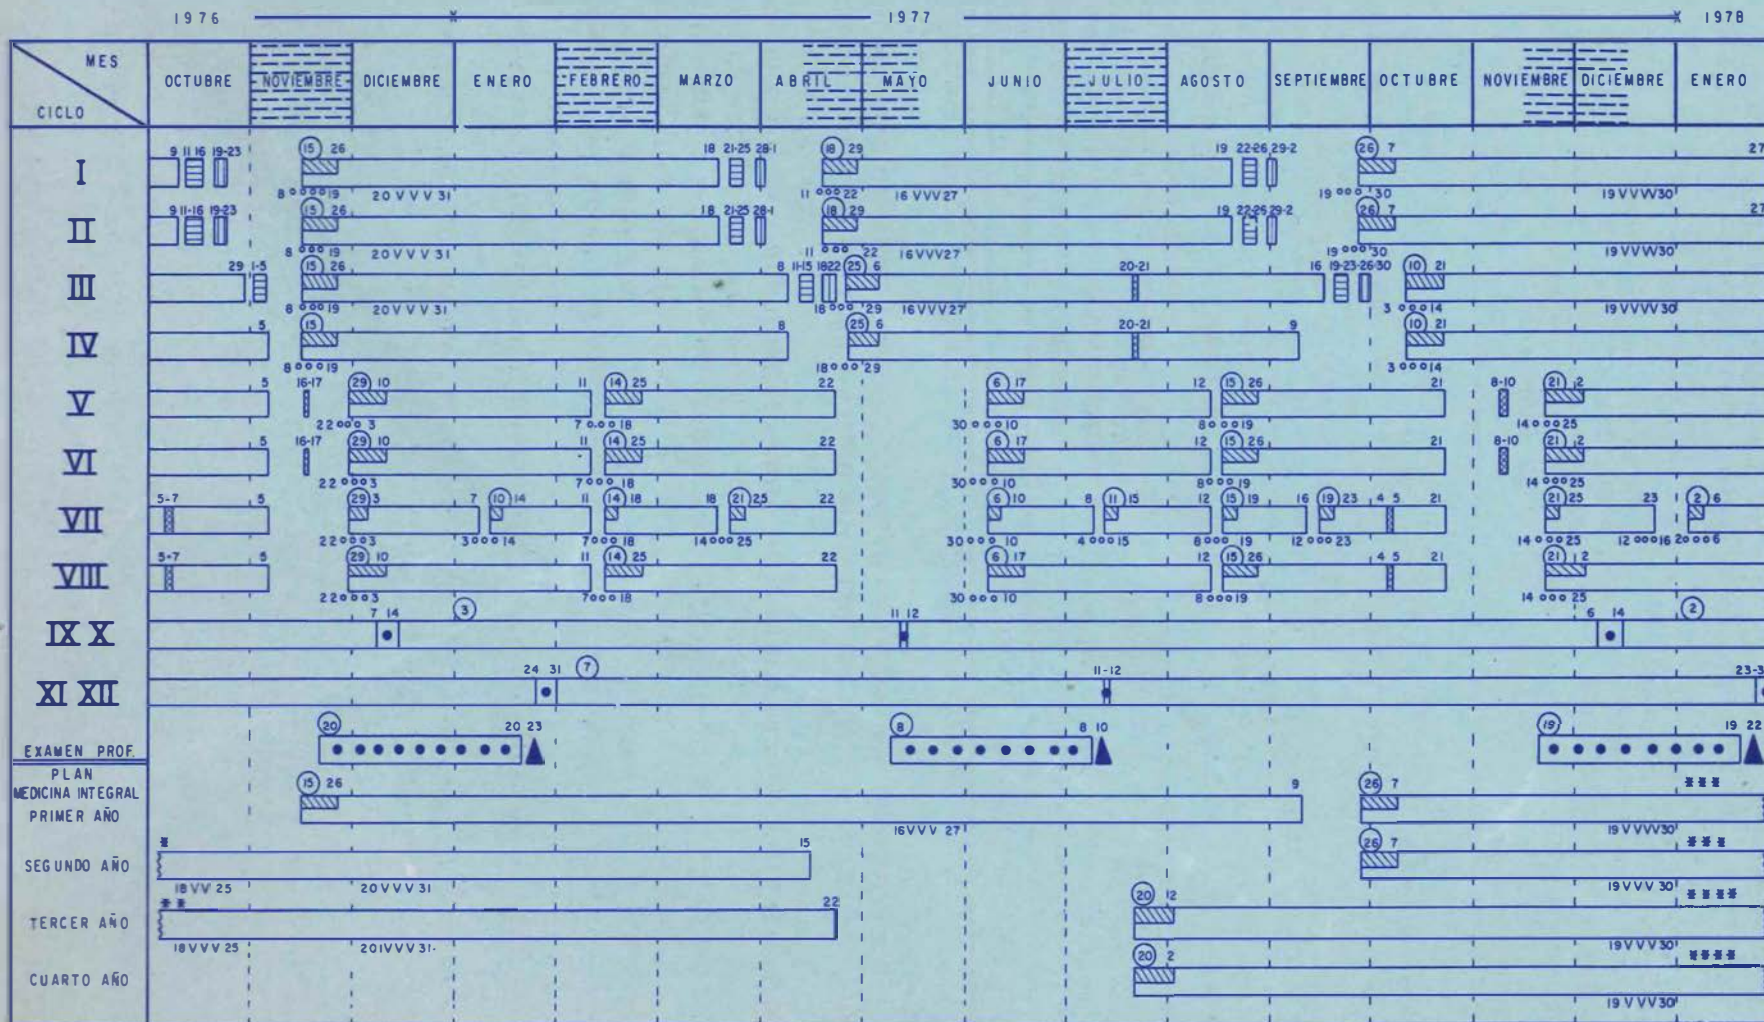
1976 1977 1978

| MES / CICLO | OCTUBRE | NOVIEMBRE | DICIEMBRE | ENERO | FEBRERO | MARZO | ABRIL | MAYO | JUNIO | JULIO | AGOSTO | SEPTIEMBRE | OCTUBRE | NOVIEMBRE | DICIEMBRE | ENERO |
|---|---|---|---|---|---|---|---|---|---|---|---|---|---|---|---|---|

I
9 11 16 19-23 15 26 8 19 20 V V V 31 18 21-25 28-1 18 29 11 22 16 VVV 27 19 22-26 29-2 26 7 19 30 19 VVVV 30 27

II
9 11-16 19-23 15 26 8 19 20 V V V 31 18 21-25 28-1 18 29 11 22 16 VVV 27 19 22-26 29-2 26 7 19 30 19 VVVV 30 27

III
29 1-5 15 26 8 19 20 V V V 31 8 11-15 18-22 25 6 18 29 16 VVV 27 20-21 16 19-23 26-30 10 21 3 14 19 VVVV 30

IV
5 15 8 19 8 25 6 18 29 20-21 9 10 21 3 14

V
5 16-17 29 10 22 3 11 14 25 7 18 22 6 17 30 10 12 15 26 8 19 21 8-10 21 2 14 25

VI
5 16-17 29 10 22 3 11 14 25 7 18 22 6 17 30 10 12 15 26 8 19 21 8-10 21 2 14 25

VII
5-7 5 29 3 22 3 7 10 14 3 14 11 14 18 7 18 18 21 25 14 25 22 6 10 30 10 8 11 15 4 15 12 15 19 8 19 16 19 23 12 23 4 5 21 21 25 14 25 23 2 6 12 16 20 6

VIII
5-7 5 29 10 22 3 11 14 25 7 18 22 6 17 30 10 12 15 26 8 19 4 5 21 21 2 14 25

IX X
7 14 3 11 12 6 14 2

XI XII
24 31 7 11-12 23-3

EXAMEN PROF.
20 20 23 8 8 10 19 19 22

PLAN MEDICINA INTEGRAL PRIMER AÑO
15 26 9 16 VVV 27 26 7 19 VVVV 30 * * *

SEGUNDO AÑO
* 15 18 VV 25 20 VVV 31 26 7 19 VVV 30 * * *

TERCER AÑO
* * 22 18 VVV 25 20 VVV 31 20 12 19 VVV 30 * * * *

CUARTO AÑO
20 2 19 VVV 30 * * * *